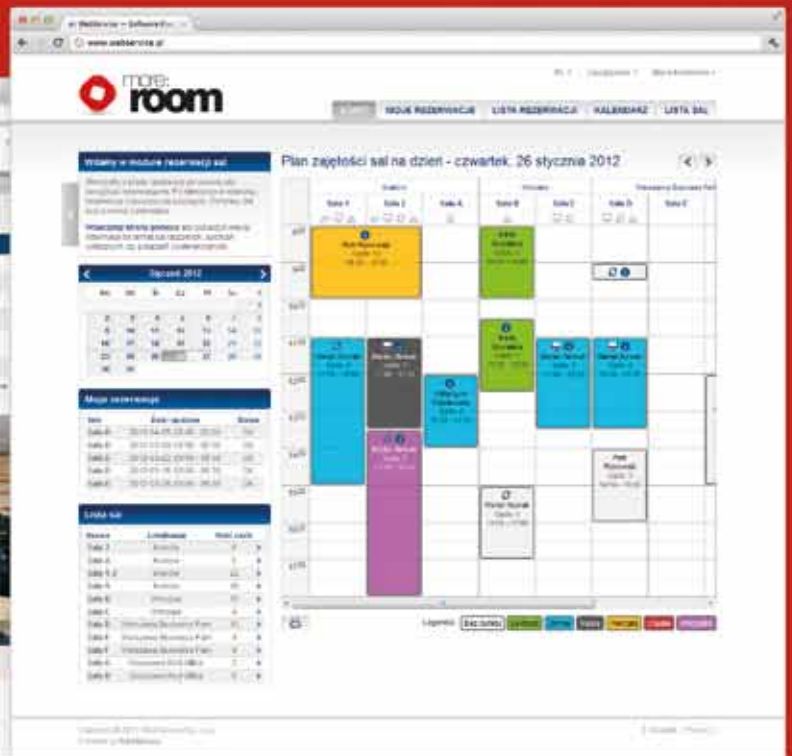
www.webservice.pl

more:
room

START MOJE REZERWACJE LISTA REZERWACJI KALENDARZ LISTA SAL

Witamy w module rezerwacji sal

Styczeń 2012

Moje rezerwacje

Lista sal

Plan zajętości sal na dzień - czwartek, 26 stycznia 2012

Sala 1 Sala 2 Sala A Sala B Sala C Sala D Sala E

Legenda: Bez zarezerwacji Zielony Niebieski Szary Żółty Czerwony Fioletowy

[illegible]